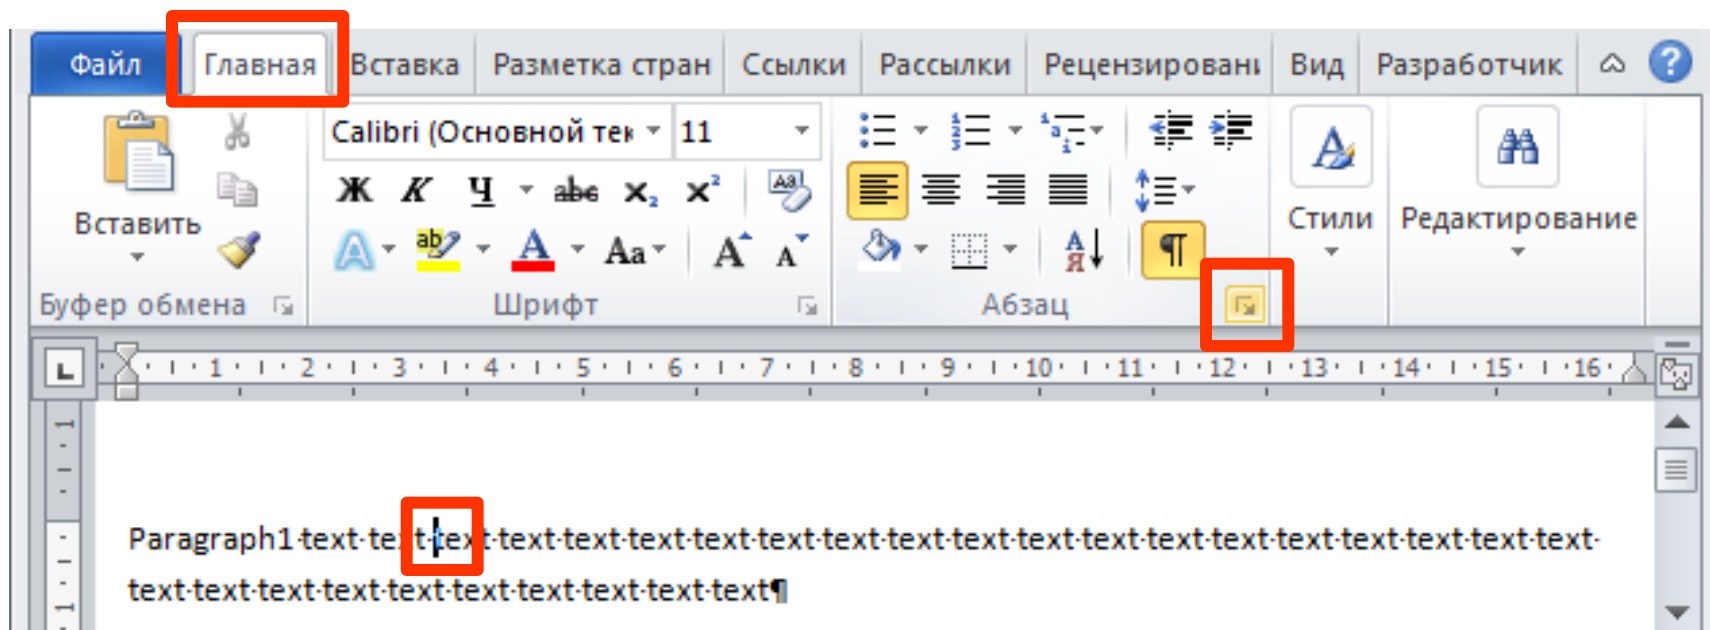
Файл | Главная | Вставка | Разметка стран | Ссылки | Рассылки | Рецензировани | Вид | Разработчик

Calibri (Основной тек | 11

Ж К Ч abc $x_2$ $x^2$

Aa A A

Вставить

Стили

Редактирование

Буфер обмена | Шрифт | Абзац

1 · 2 · 3 · 4 · 5 · 6 · 7 · 8 · 9 · 10 · 11 · 12 · 13 · 14 · 15 · 16

Paragraph1·text·te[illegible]t·text·text·text·text·text·text·text·text·text·text·text·text·text·text·text·text·text·text·text·text·text·text·text·text·text·text·text·text·text¶